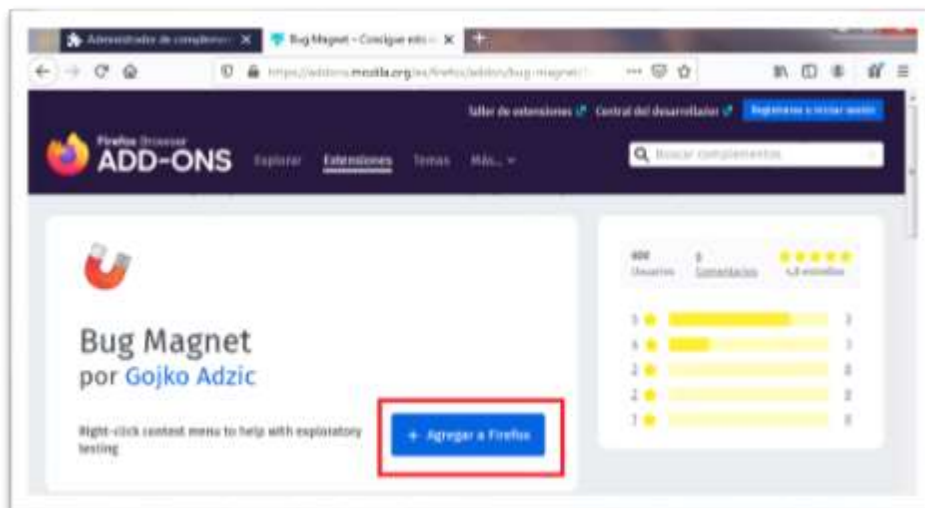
Administrador de complemen ×
Bug Magnet – Consigue esta ×
+

https://addons.mozilla.org/es/firefox/addon/bug-magnet/

Taller de extensiones Central del desarrollador Registrarse o iniciar sesión

Firefox Browser
ADD-ONS
Explorar Extensiones Temas Más...

Buscar complementos

Bug Magnet
por Gojko Adzic

Right-click context menu to help with exploratory testing

+ Agregar a Firefox

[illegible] Usuarios
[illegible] Comentarios
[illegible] estrellas

5 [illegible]
4 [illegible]
3 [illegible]
2 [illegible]
1 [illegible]